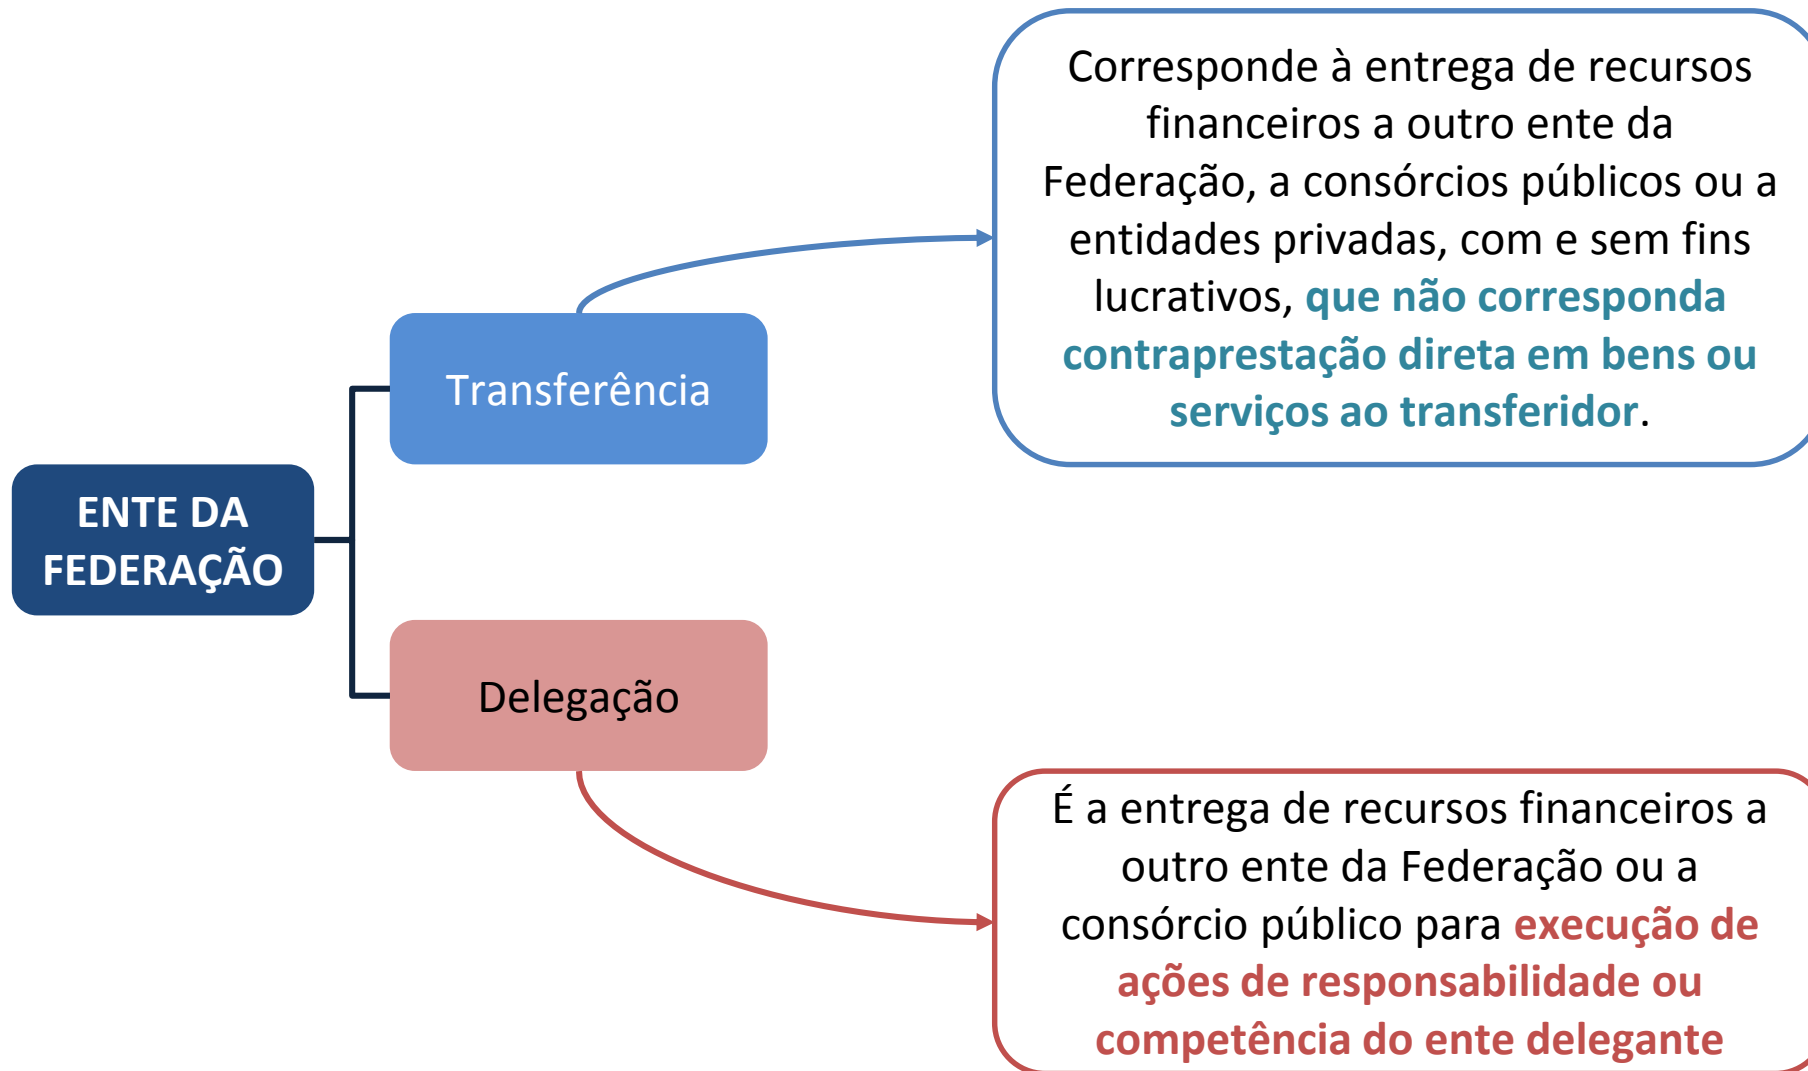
ENTE DA FEDERAÇÃO

Transferência

Corresponde à entrega de recursos financeiros a outro ente da Federação, a consórcios públicos ou a entidades privadas, com e sem fins lucrativos, que não corresponda contraprestação direta em bens ou serviços ao transferidor.

Delegação

É a entrega de recursos financeiros a outro ente da Federação ou a consórcio público para execução de ações de responsabilidade ou competência do ente delegante